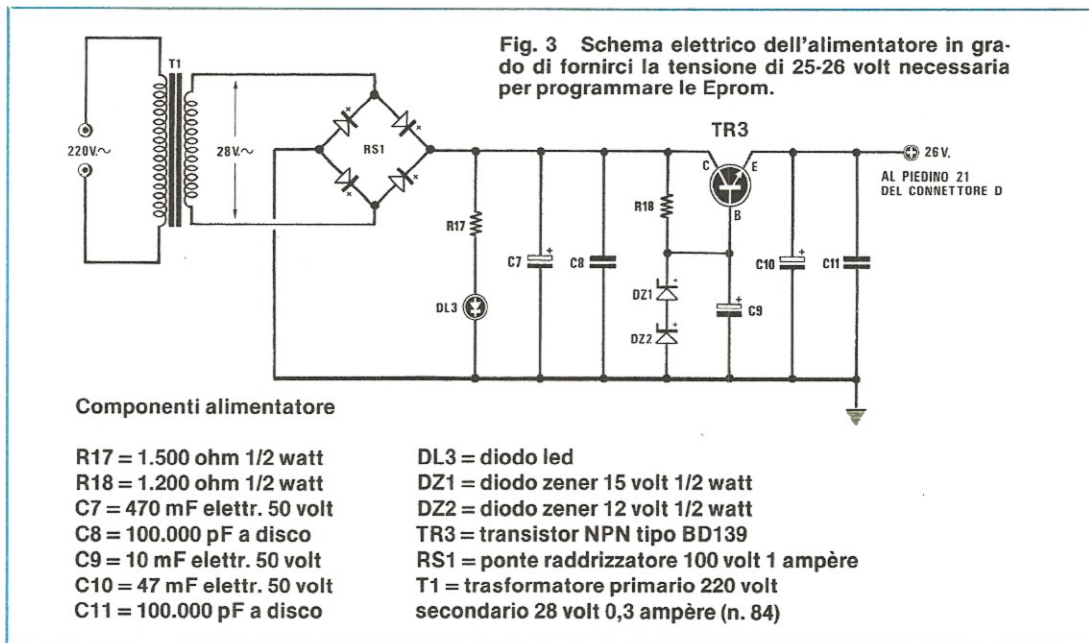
Fig. 3 Schema elettrico dell'alimentatore in grado di fornirci la tensione di 25-26 volt necessaria per programmare le Eprom.

T1

220V.~

28V.~

RS1

TR3

C

E

B

26V.

AL PIEDINO 21 DEL CONNETTORE D

R17

R18

C7

C8

C10

C11

DL3

DZ1

DZ2

C9

Componenti alimentatore

R17 = 1.500 ohm 1/2 watt
R18 = 1.200 ohm 1/2 watt
C7 = 470 mF elettr. 50 volt
C8 = 100.000 pF a disco
C9 = 10 mF elettr. 50 volt
C10 = 47 mF elettr. 50 volt
C11 = 100.000 pF a disco

DL3 = diodo led
DZ1 = diodo zener 15 volt 1/2 watt
DZ2 = diodo zener 12 volt 1/2 watt
TR3 = transistor NPN tipo BD139
RS1 = ponte raddrizzatore 100 volt 1 ampère
T1 = trasformatore primario 220 volt secondario 28 volt 0,3 ampère (n. 84)